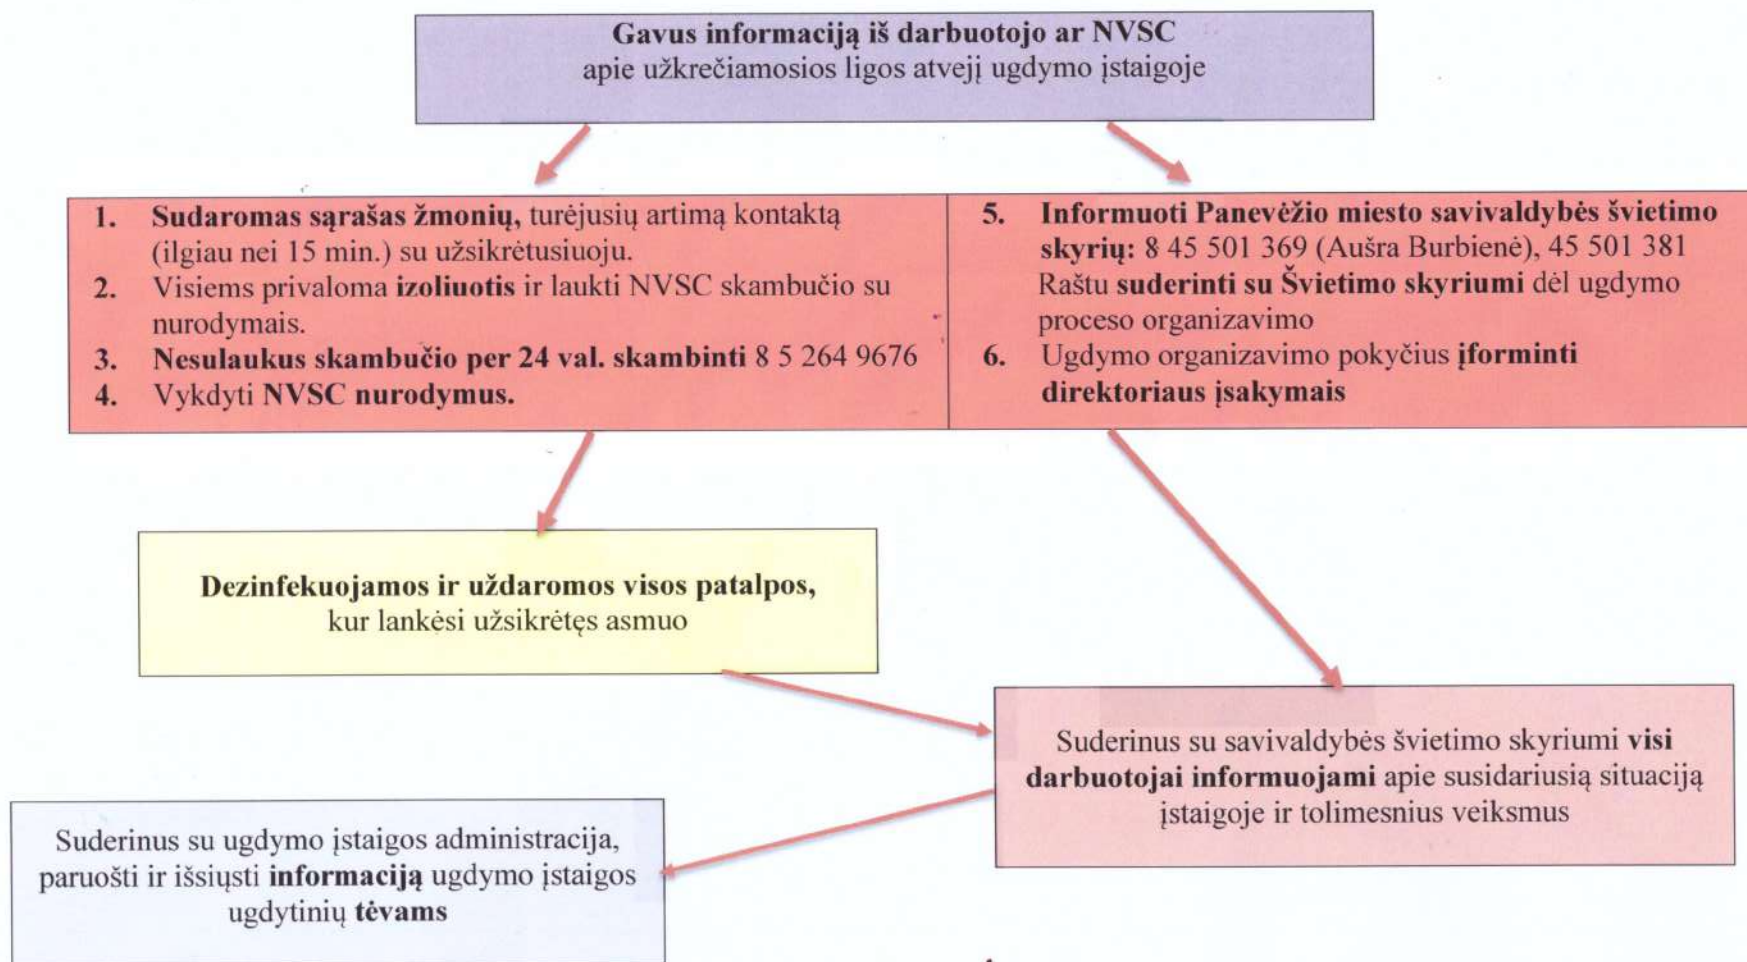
**Gavus informaciją iš darbuotojo ar NVSC**
apie užkrečiamosios ligos atvejį ugdymo įstaigoje

1. **Sudaromas sąrašas žmonių,** turėjusių artimą kontaktą (ilgiau nei 15 min.) su užsikrėtusiuoju.
2. Visiems privaloma **izoliuotis** ir laukti NVSC skambučio su nurodymais.
3. **Nesulaukus skambučio per 24 val. skambinti** 8 5 264 9676
4. Vykdyti **NVSC nurodymus.**

5. **Informuoti Panevėžio miesto savivaldybės švietimo skyrių:** 8 45 501 369 (Aušra Burbienė), 45 501 381 Raštu **suderinti su Švietimo skyriumi** dėl ugdymo proceso organizavimo
6. Ugdymo organizavimo pokyčius **įforminti direktoriaus įsakymais**

**Dezinfekuojamos ir uždaromos visos patalpos,** kur lankėsi užsikrėtęs asmuo

Suderinus su savivaldybės švietimo skyriumi **visi darbuotojai informuojami** apie susidariusią situaciją įstaigoje ir tolimesnius veiksmus

Suderinus su ugdymo įstaigos administracija, paruošti ir išsiųsti **informaciją** ugdymo įstaigos ugdytinių **tėvams**